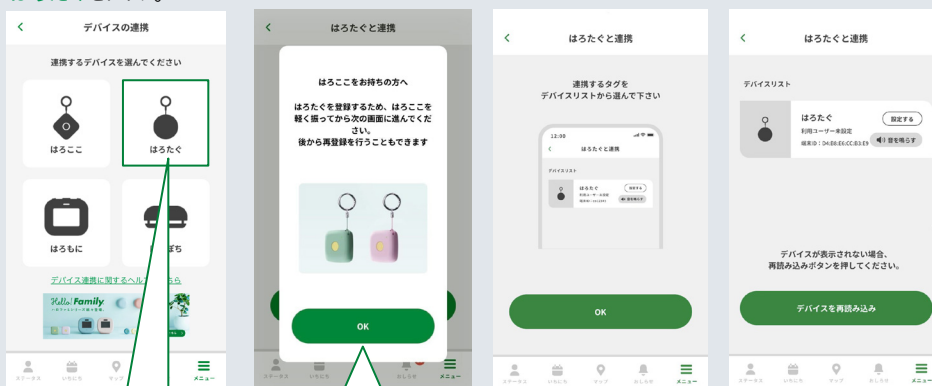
デバイスの連携

連携するデバイスを選んでください

はろここ

はろたぐ

はろもに

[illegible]ぽち

デバイス連携に関するヘル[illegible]ら

Hello! Family.

ステータス　いちにち　マップ　メニュー

はろたぐと連携

はろここをお持ちの方へ

はろたぐを登録するため、はろここを軽く振ってから次の画面に進んでください。
後から再登録を行うこともできます

OK

ステータス　いちにち　おしらせ　メニュー

はろたぐと連携

連携するタグを
デバイスリストから選んで下さい

12:00

はろたぐと連携

デバイスリスト

はろたぐ

OK

ステータス　いちにち　マップ　おしらせ　メニュー

はろたぐと連携

デバイスリスト

はろたぐ
利用ユーザー未設定
端末ID：04:E8:E6:CC:83:E9

設定する

音を鳴らす

デバイスが表示されない場合、
再読み込みボタンを押してください。

デバイスを再読み込み

ステータス　いちにち　マップ　おしらせ　メニュー